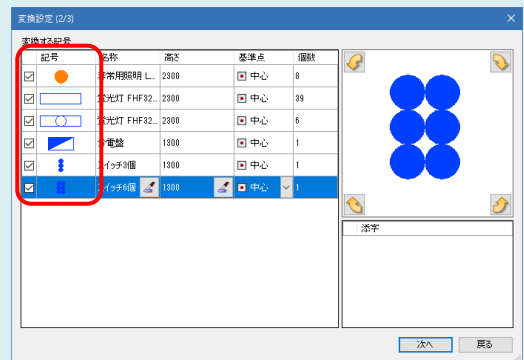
変換設定 (2/3)

変換する記号

| | 記号 | 名称 | 高さ | 基準点 | 個数 |
|---|---|---|---|---|---|
| ☑ | | 非常用照明 L... | 2300 | 中心 | 8 |
| ☑ | | 蛍光灯 FHF32... | 2300 | 中心 | 39 |
| ☑ | | 蛍光灯 FHF32... | 2300 | 中心 | 6 |
| ☑ | | 分電盤 | 1300 | 中心 | 1 |
| ☑ | | スイッチ3個 | 1300 | 中心 | 1 |
| ☑ | | スイッチ6個 | 1300 | 中心 | 1 |

添字

次へ 戻る